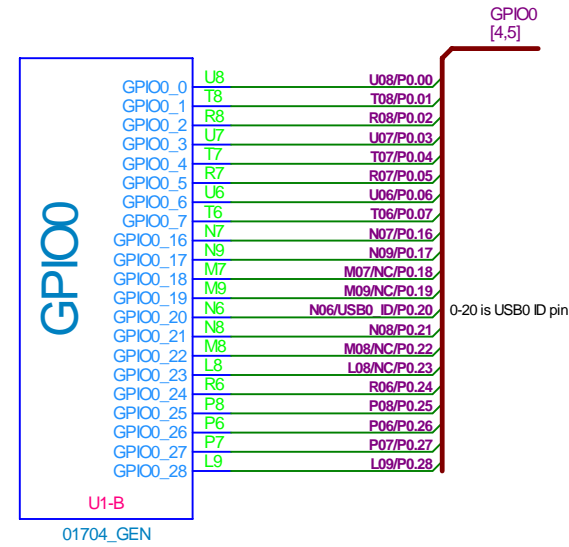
GPIO0
[4,5]

GPIO0

GPIO0_0 U8 U08/P0.00
GPIO0_1 T8 T08/P0.01
GPIO0_2 R8 R08/P0.02
GPIO0_3 U7 U07/P0.03
GPIO0_4 T7 T07/P0.04
GPIO0_5 R7 R07/P0.05
GPIO0_6 U6 U06/P0.06
GPIO0_7 T6 T06/P0.07
GPIO0_16 N7 N07/P0.16
GPIO0_17 N9 N09/P0.17
GPIO0_18 M7 M07/NC/P0.18
GPIO0_19 M9 M09/NC/P0.19
GPIO0_20 N6 N06/USB0_ID/P0.20
0-20 is USB0 ID pin
GPIO0_21 N8 N08/P0.21
GPIO0_22 M8 M08/NC/P0.22
GPIO0_23 L8 L08/NC/P0.23
GPIO0_24 R6 R06/P0.24
GPIO0_25 P8 P08/P0.25
GPIO0_26 P6 P06/P0.26
GPIO0_27 P7 P07/P0.27
GPIO0_28 L9 L09/P0.28

U1-B
01704_GEN